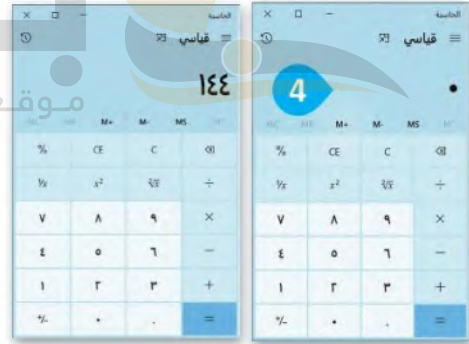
الحاسبة
قياسي
١٤٤
MC MR M+ M- MS M˅
%
CE
C
⌫
⅟x
$x^2$
$\sqrt[2]{x}$
÷
٧
٨
٩
×
٤
٥
٦
−
١
٢
٣
+
+/-
٠
.
=

الحاسبة
قياسي
4
•
MC MR M+ M- MS M˅
%
CE
C
⌫
⅟x
$x^2$
$\sqrt[2]{x}$
÷
٧
٨
٩
×
٤
٥
٦
−
١
٢
٣
+
+/-
٠
.
=

مـوقـ